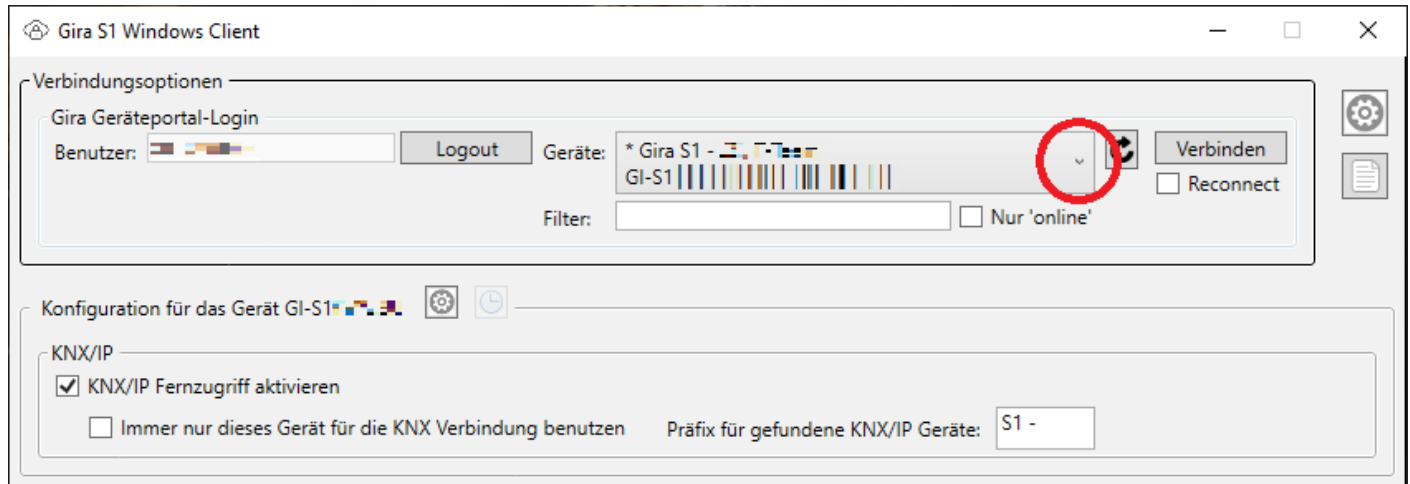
Gira S1 Windows Client

Verbindungsoptionen

Gira Geräteportal-Login

Benutzer: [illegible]

Logout

Geräte: * Gira S1 - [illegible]
GI-S1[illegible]

Verbinden

Reconnect

Filter:

Nur 'online'

Konfiguration für das Gerät GI-S1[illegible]

KNX/IP

KNX/IP Fernzugriff aktivieren

Immer nur dieses Gerät für die KNX Verbindung benutzen

Präfix für gefundene KNX/IP Geräte: S1 -